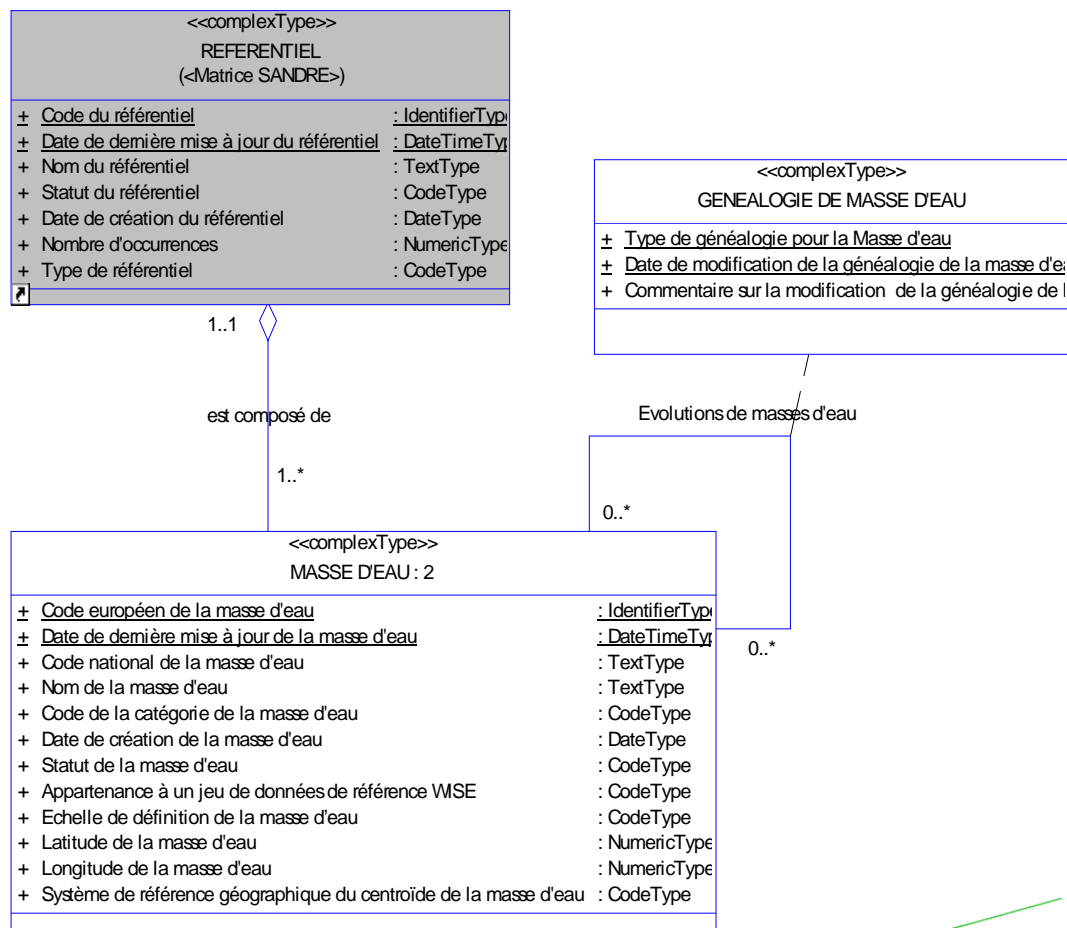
<<complexType>>
REFERENTIEL
(<Matrice SANDRE>)

+ Code du référentiel : IdentifierTyp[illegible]
+ Date de dernière mise à jour du référentiel : DateTimeTy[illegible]
+ Nom du référentiel : TextType
+ Statut du référentiel : CodeType
+ Date de création du référentiel : DateType
+ Nombre d'occurrences : NumericType
+ Type de référentiel : CodeType

1..1

est composé de

1..*

<<complexType>>
GENEALOGIE DE MASSE D'EAU

+ Type de généalogie pour la Masse d'eau
+ Date de modification de la généalogie de la masse d'e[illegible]
+ Commentaire sur la modification de la généalogie de l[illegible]

Evolutions de masses d'eau

0..*

0..*

<<complexType>>
MASSE D'EAU : 2

+ Code européen de la masse d'eau : IdentifierTyp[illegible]
+ Date de dernière mise à jour de la masse d'eau : DateTimeTy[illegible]
+ Code national de la masse d'eau : TextType
+ Nom de la masse d'eau : TextType
+ Code de la catégorie de la masse d'eau : CodeType
+ Date de création de la masse d'eau : DateType
+ Statut de la masse d'eau : CodeType
+ Appartenance à un jeu de données de référence WISE : CodeType
+ Echelle de définition de la masse d'eau : CodeType
+ Latitude de la masse d'eau : NumericType
+ Longitude de la masse d'eau : NumericType
+ Système de référence géographique du centroïde de la masse d'eau : CodeType